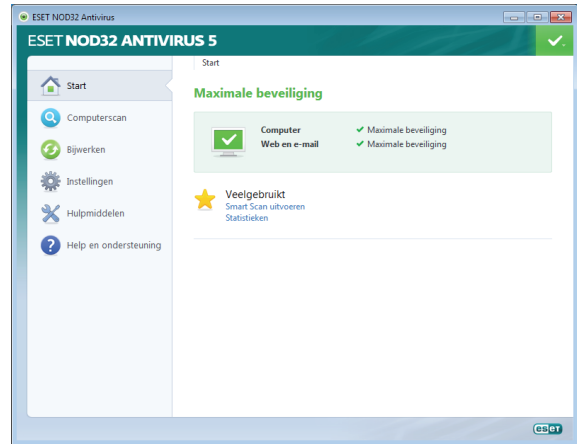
ESET NOD32 Antivirus

ESET NOD32 ANTIVIRUS 5

Start

Computerscan

Bijwerken

Instellingen

Hulpmiddelen

Help en ondersteuning

Start

Maximale beveiliging

| Computer | ✔ Maximale beveiliging |
|---|---|
| Web en e-mail | ✔ Maximale beveiliging |

Veelgebruikt
Smart Scan uitvoeren
Statistieken

eset